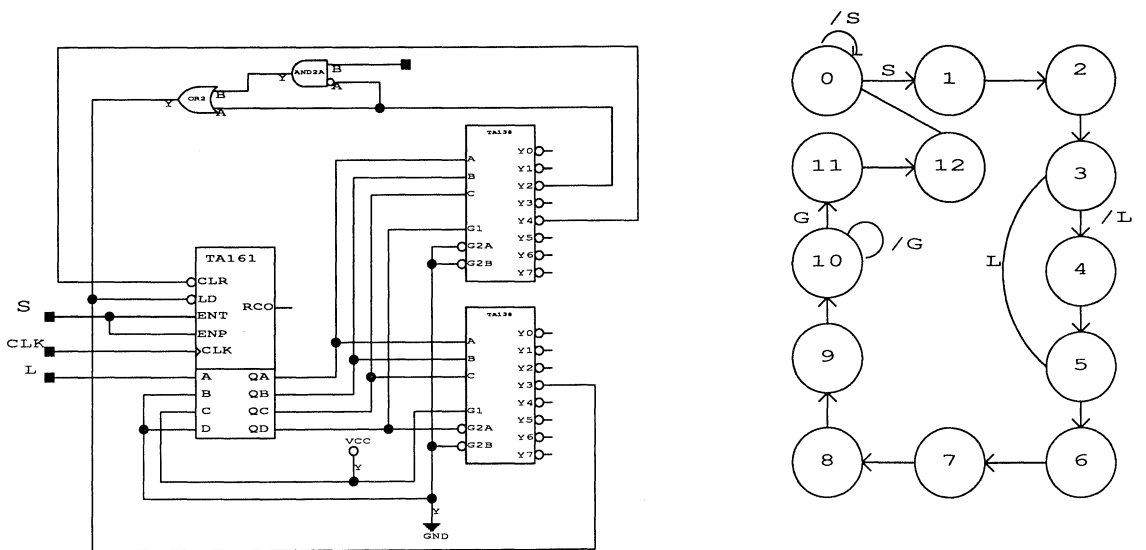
AND2A B
A
Y
OR2 B
A
Y

TA138
A
B
C
G1
G2A
G2B
Y0
Y1
Y2
Y3
Y4
Y5
Y6
Y7

TA161
CLR
LD
ENT
ENP
CLK
RCO
A
B
C
D
QA
QB
QC
QD

S
CLK
L

TA138
A
B
C
G1
G2A
G2B
Y0
Y1
Y2
Y3
Y4
Y5
Y6
Y7

VCC
Y
Y
GND

/S
0
S
1
2
11
12
3
/L
G
10
/G
L
4
9
5
8
7
6